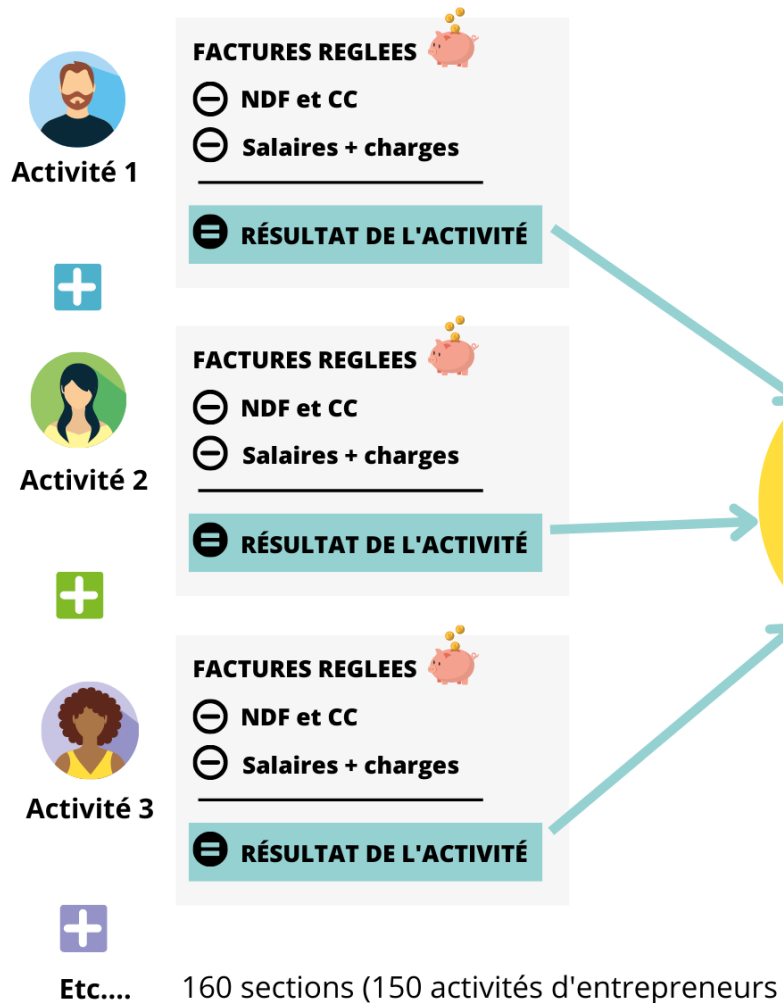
Activité 1

FACTURES REGLEES
NDF et CC
Salaires + charges

RÉSULTAT DE L'ACTIVITÉ

Activité 2

FACTURES REGLEES
NDF et CC
Salaires + charges

RÉSULTAT DE L'ACTIVITÉ

Activité 3

FACTURES REGLEES
NDF et CC
Salaires + charges

RÉSULTAT DE L'ACTIVITÉ

Etc....

160 sections (150 activités d'entrepreneurs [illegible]